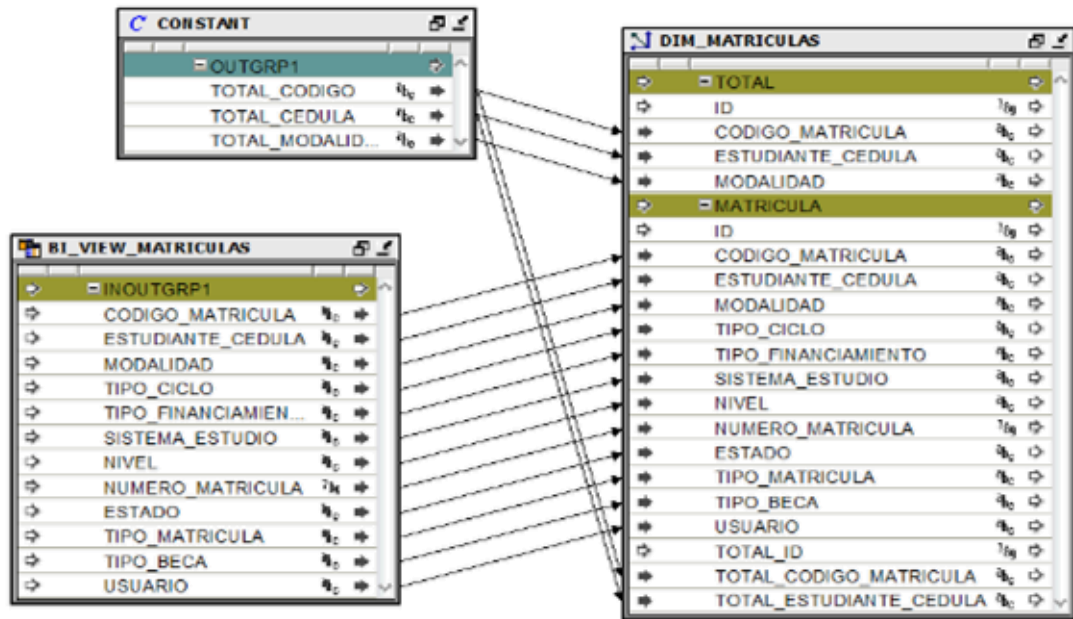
CONSTANT

OUTGRP1
TOTAL_CODIGO
TOTAL_CEDULA
TOTAL_MODALID...

BI_VIEW_MATRICULAS

INOUTGRP1
CODIGO_MATRICULA
ESTUDIANTE_CEDULA
MODALIDAD
TIPO_CICLO
TIPO_FINANCIAMIEN...
SISTEMA_ESTUDIO
NIVEL
NUMERO_MATRICULA
ESTADO
TIPO_MATRICULA
TIPO_BECA
USUARIO

DIM_MATRICULAS

TOTAL
ID
CODIGO_MATRICULA
ESTUDIANTE_CEDULA
MODALIDAD
MATRICULA
ID
CODIGO_MATRICULA
ESTUDIANTE_CEDULA
MODALIDAD
TIPO_CICLO
TIPO_FINANCIAMIENTO
SISTEMA_ESTUDIO
NIVEL
NUMERO_MATRICULA
ESTADO
TIPO_MATRICULA
TIPO_BECA
USUARIO
TOTAL_ID
TOTAL_CODIGO_MATRICULA
TOTAL_ESTUDIANTE_CEDULA